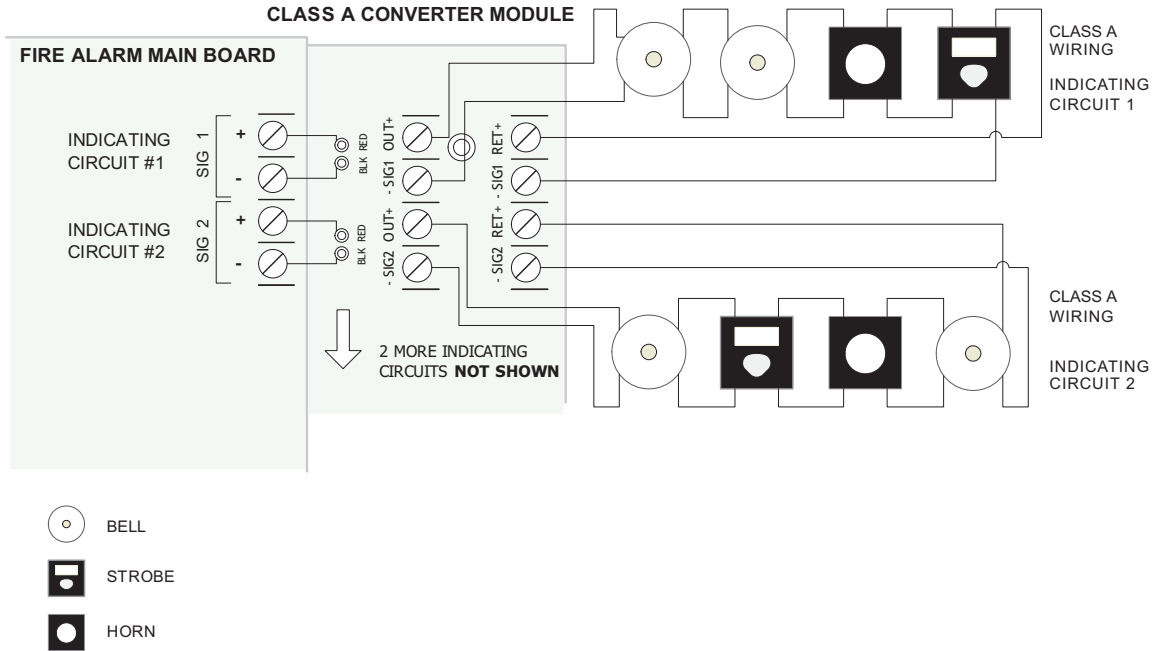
CLASS A CONVERTER MODULE

FIRE ALARM MAIN BOARD

CLASS A WIRING

INDICATING CIRCUIT 1

INDICATING CIRCUIT #1

SIG 1

+

-

BLK RED

OUT+

- SIG1

RET+

- SIG1

INDICATING CIRCUIT #2

SIG 2

+

-

BLK RED

OUT+

- SIG2

RET+

- SIG2

2 MORE INDICATING CIRCUITS **NOT SHOWN**

CLASS A WIRING

INDICATING CIRCUIT 2

BELL

STROBE

HORN